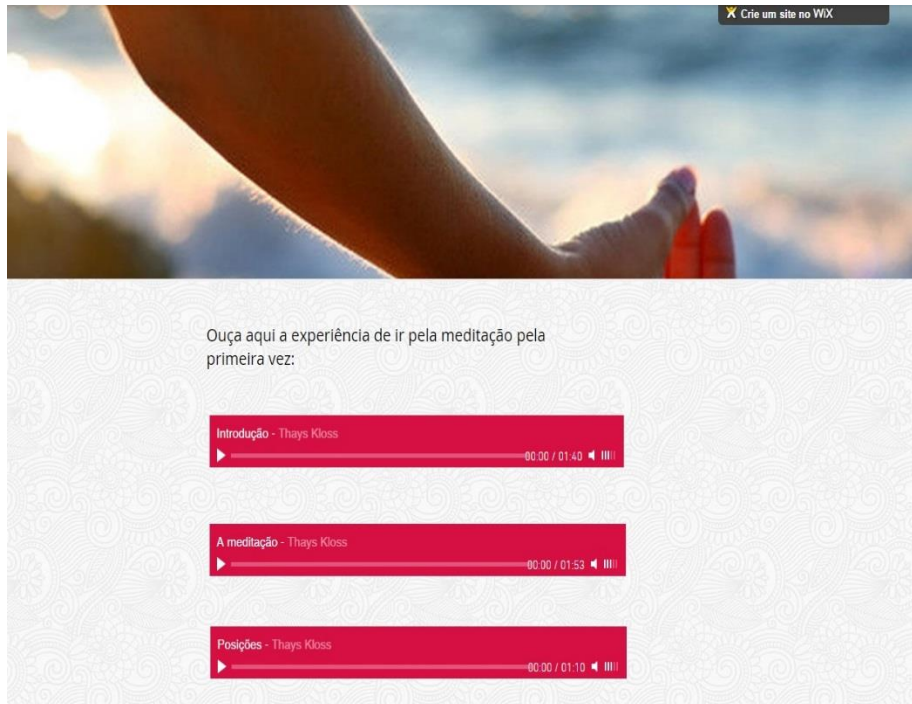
Crie um site no WiX

Ouça aqui a experiência de ir pela meditação pela primeira vez:

Introdução - Thays Kloss
00:00 / 01:40

A meditação - Thays Kloss
00:00 / 01:53

Posições - Thays Kloss
00:00 / 01:10